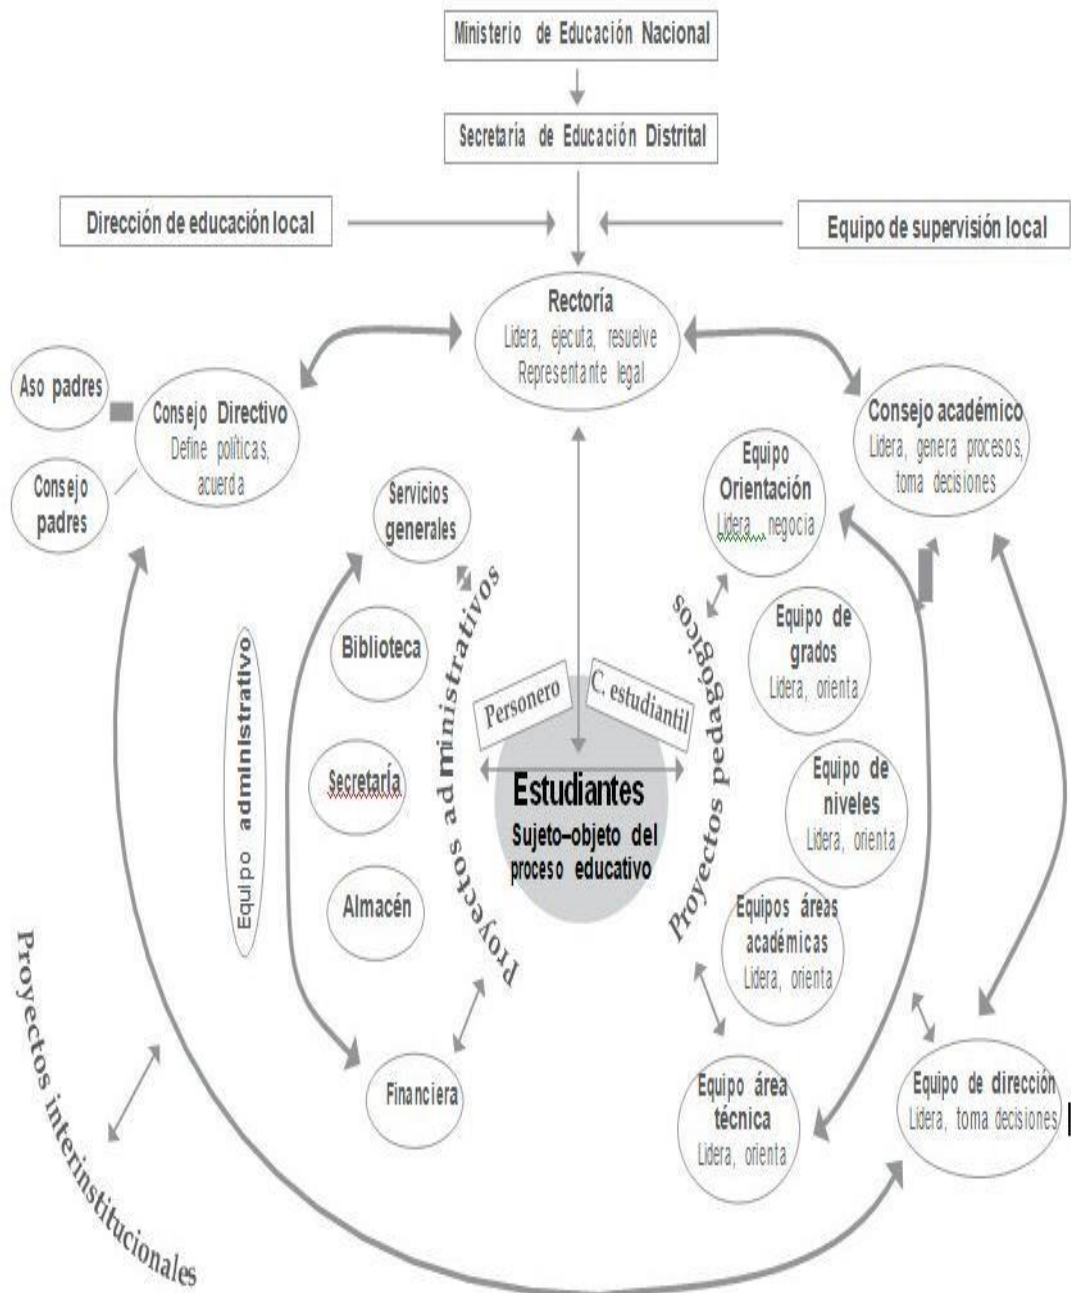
Ministerio de Educación Nacional

Secretaría de Educación Distrital

Dirección de educación local

Equipo de supervisión local

Rectoría
Lidera, ejecuta, resuelve
Representante legal

Aso padres

Consejo Directivo
Define políticas, acuerda

Consejo padres

Consejo académico
Lidera, genera procesos, toma decisiones

Equipo Orientación
Lidera, negocia

Servicios generales

Biblioteca

Secretaría

Almacén

Financiera

Equipo administrativo

Proyectos administrativos

Personero

C. estudiantil

Estudiantes
Sujeto–objeto del proceso educativo

Proyectos pedagógicos

Equipo de grados
Lidera, orienta

Equipo de niveles
Lidera, orienta

Equipos áreas académicas
Lidera, orienta

Equipo área técnica
Lidera, orienta

Equipo de dirección
Lidera, toma decisiones

Proyectos interinstitucionales